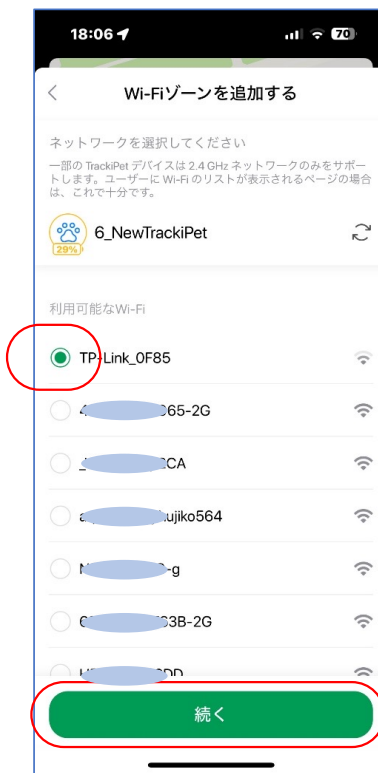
18:06 70

<

Wi-Fiゾーンを追加する

ネットワークを選択してください

一部の TrackiPet デバイスは 2.4 GHz ネットワークのみをサポートします。ユーザーに Wi-Fi のリストが表示されるページの場合は、これで十分です。

29%

6_NewTrackiPet

利用可能なWi-Fi

TP-Link_0F85

4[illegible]365-2G

_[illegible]CA

a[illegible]ujiko564

N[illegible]-g

C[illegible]63B-2G

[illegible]DD

続く